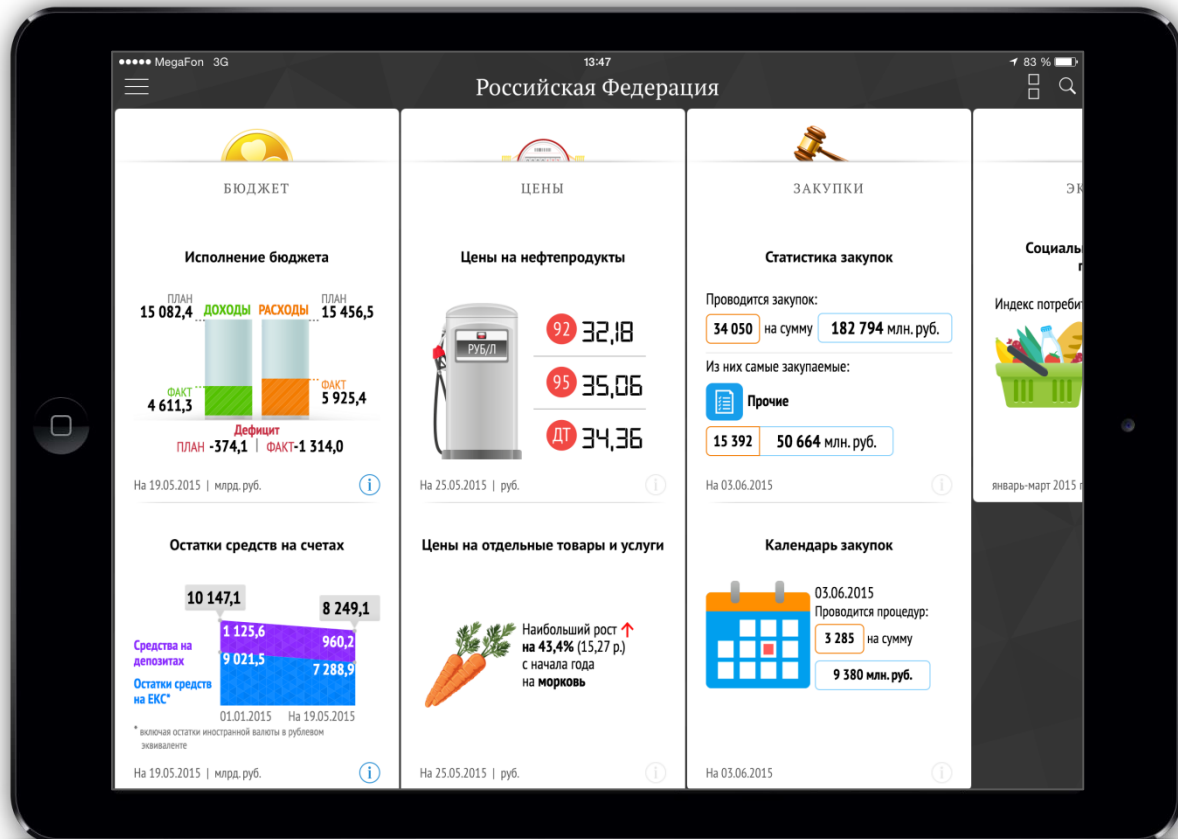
●●●●● MegaFon 3G
13:47
83 %

Российская Федерация

БЮДЖЕТ

Исполнение бюджета

ПЛАН
15 082,4
ДОХОДЫ
РАСХОДЫ
ПЛАН
15 456,5
ФАКТ
4 611,3
ФАКТ
5 925,4
Дефицит
ПЛАН -374,1 | ФАКТ-1 314,0

На 19.05.2015 | млрд. руб.

Остатки средств на счетах

10 147,1
8 249,1
1 125,6
960,2
Средства на депозитах
9 021,5
7 288,9
Остатки средств на ЕКС*
01.01.2015
На 19.05.2015
* включая остатки иностранной валюты в рублевом эквиваленте

На 19.05.2015 | млрд. руб.

ЦЕНЫ

Цены на нефтепродукты

РУБ/Л
92 32,18
95 35,06
ДТ 34,36

На 25.05.2015 | руб.

Цены на отдельные товары и услуги

Наибольший рост
на 43,4% (15,27 р.)
с начала года
на морковь

На 25.05.2015 | руб.

ЗАКУПКИ

Статистика закупок

Проводится закупок:
34 050 на сумму 182 794 млн. руб.
Из них самые закупаемые:
Прочие
15 392 50 664 млн. руб.

На 03.06.2015

Календарь закупок

03.06.2015
Проводится процедур:
3 285 на сумму
9 380 млн. руб.

На 03.06.2015

ЭК
Социаль
г
Индекс потребит
январь-март 2015 г